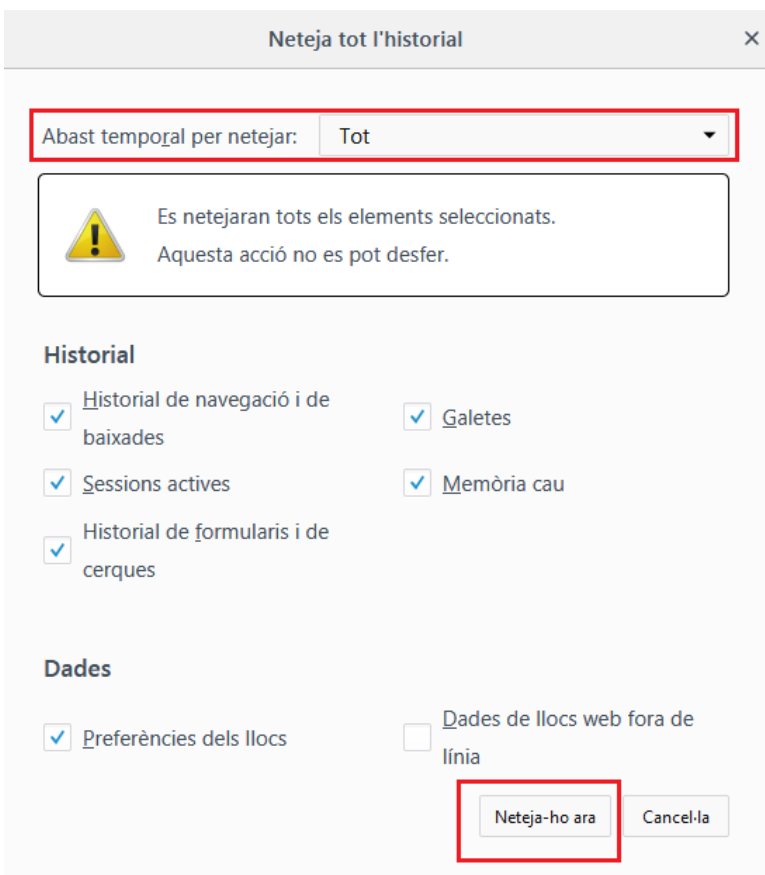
Neteja tot l'historial

×

Abast temporal per netejar: Tot

Es netejaran tots els elements seleccionats.
Aquesta acció no es pot desfer.

Historial

Historial de navegació i de baixades

Galetes

Sessions actives

Memòria cau

Historial de formularis i de cerques

Dades

Preferències dels llocs

Dades de llocs web fora de línia

Neteja-ho ara

Cancel·la